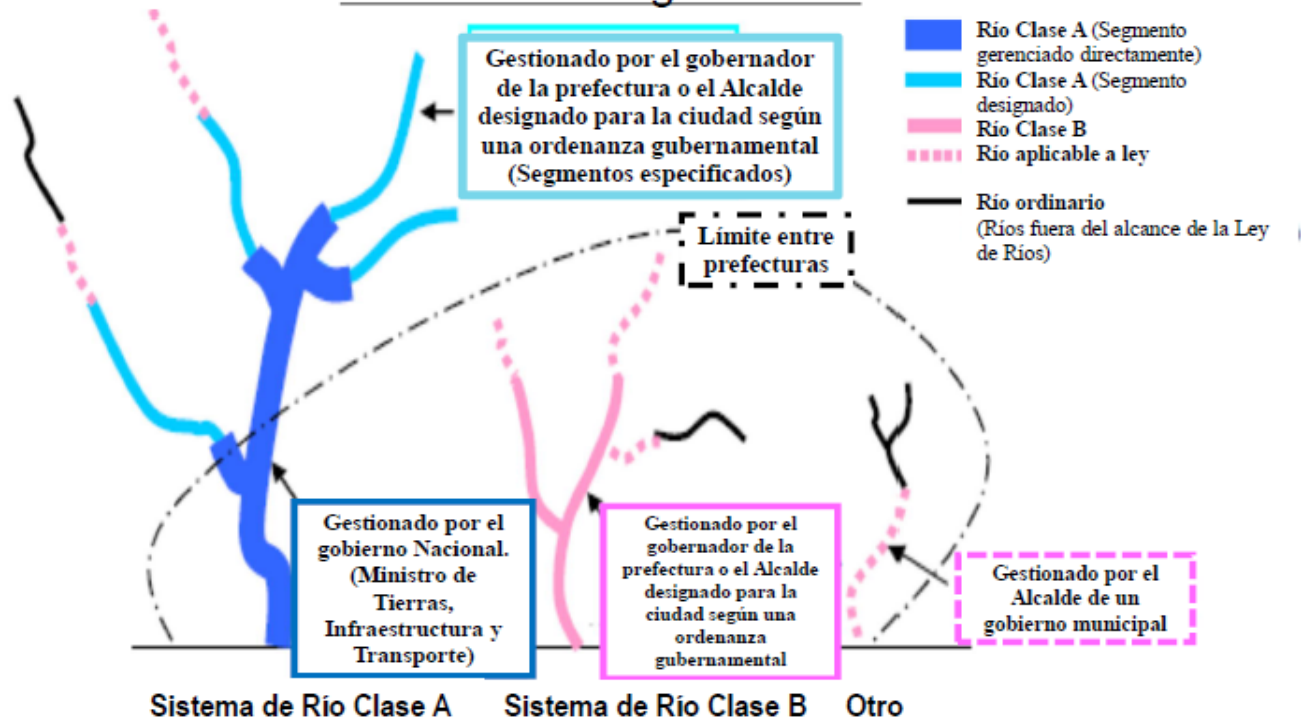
Río Clase A (Segmento gerenciado directamente)
Río Clase A (Segmento designado)
Río Clase B
Río aplicable a ley
Río ordinario (Ríos fuera del alcance de la Ley de Ríos)

Gestionado por el gobernador de la prefectura o el Alcalde designado para la ciudad según una ordenanza gubernamental (Segmentos especificados)

Límite entre prefecturas

Gestionado por el gobierno Nacional. (Ministro de Tierras, Infraestructura y Transporte)

Gestionado por el gobernador de la prefectura o el Alcalde designado para la ciudad según una ordenanza gubernamental

Gestionado por el Alcalde de un gobierno municipal

Sistema de Río Clase A
Sistema de Río Clase B
Otro